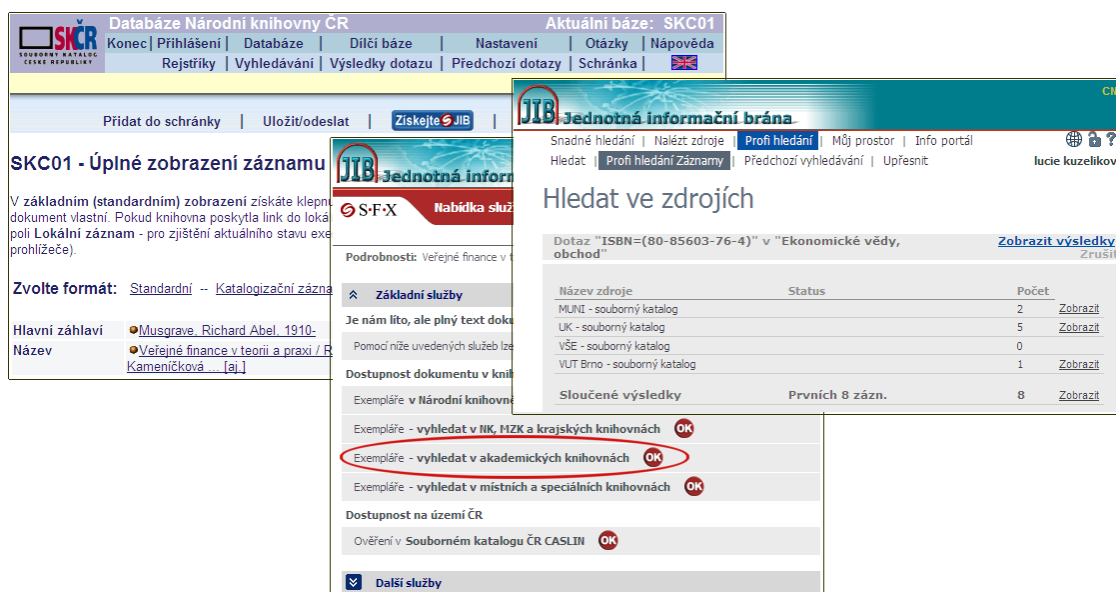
SKČR SOUBORNÝ KATALOG ČESKÉ REPUBLIKY

Databáze Národní knihovny ČR
Aktuální báze: SKC01

Konec | Přihlášení | Databáze | Dílčí báze | Nastavení | Otázky | Nápověda
Rejstříky | Vyhledávání | Výsledky dotazu | Předchozí dotazy | Schránka |

Přidat do schránky | Uložit/odeslat | Získejte JIB |

SKC01 - Úplné zobrazení záznamu

V základním (standardním) zobrazení získáte klepnu dokument vlastní. Pokud knihovna poskytla link do lokál poli Lokální záznam - pro zjištění aktuálního stavu exe prohlížeče).

Zvolte formát: Standardní -- Katalogizační zázna

| Hlavní záhlaví | Musgrave, Richard Abel, 1910- |
|---|---|
| Název | Veřejné finance v teorii a praxi / R Kameníčková ... [aj.] |

JIB Jednotná inform
S·F·X Nabídka služ

Podrobnosti: Veřejné finance v t

Základní služby
Je nám líto, ale plný text doku
Pomocí níže uvedených služeb lze

Dostupnost dokumentu v kni
Exempláře v Národní knihovn
Exempláře - vyhledat v NK, MZK a krajských knihovnách OK
Exempláře - vyhledat v akademických knihovnách OK
Exempláře - vyhledat v místních a speciálních knihovnách OK

Dostupnost na území ČR
Ověření v Souborném katalogu ČR CASLIN OK

Další služby

JIB Jednotná informační brána
CM

Snadné hledání | Nalézt zdroje | Profi hledání | Můj prostor | Info portál
Hledat | Profi hledání Záznamy | Předchozí vyhledávání | Upřesnit
lucie kuzelikov

Hledat ve zdrojích

Dotaz "ISBN=(80-85603-76-4)" v "Ekonomické vědy, obchod"
Zobrazit výsledky
Zrušit

| Název zdroje | Status | Počet | |
|---|---|---|---|
| MUNI - souborný katalog | | 2 | Zobrazit |
| UK - souborný katalog | | 5 | Zobrazit |
| VŠE - souborný katalog | | 0 | |
| VUT Brno - souborný katalog | | 1 | Zobrazit |
| Sloučené výsledky | Prvních 8 zázn. | 8 | Zobrazit |